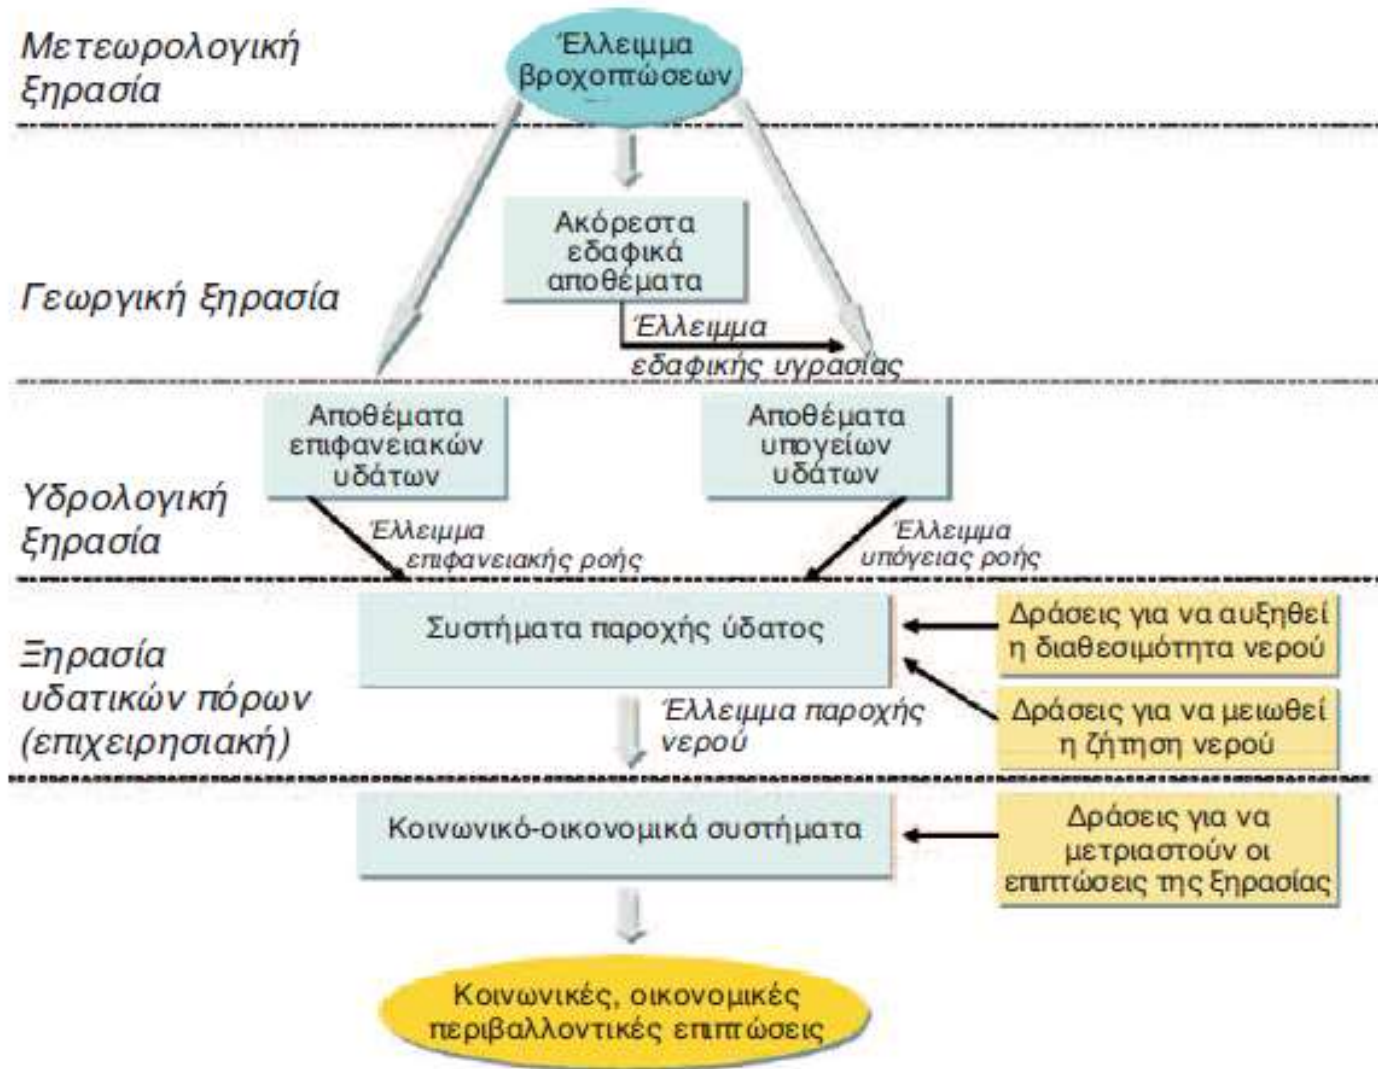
Μετεωρολογική ξηρασία

Έλλειμμα βροχοπτώσεων

Γεωργική ξηρασία

Ακόρεστα εδαφικά αποθέματα

Έλλειμμα εδαφικής υγρασίας

Αποθέματα επιφανειακών υδάτων

Αποθέματα υπογείων υδάτων

Υδρολογική ξηρασία

Έλλειμμα επιφανειακής ροής

Έλλειμμα υπόγειας ροής

Ξηρασία υδατικών πόρων (επιχειρησιακή)

Συστήματα παροχής ύδατος

Δράσεις για να αυξηθεί η διαθεσιμότητα νερού

Δράσεις για να μειωθεί η ζήτηση νερού

Έλλειμμα παροχής νερού

Κοινωνικό-οικονομικά συστήματα

Δράσεις για να μετριαστούν οι επιπτώσεις της ξηρασίας

Κοινωνικές, οικονομικές περιβαλλοντικές επιπτώσεις